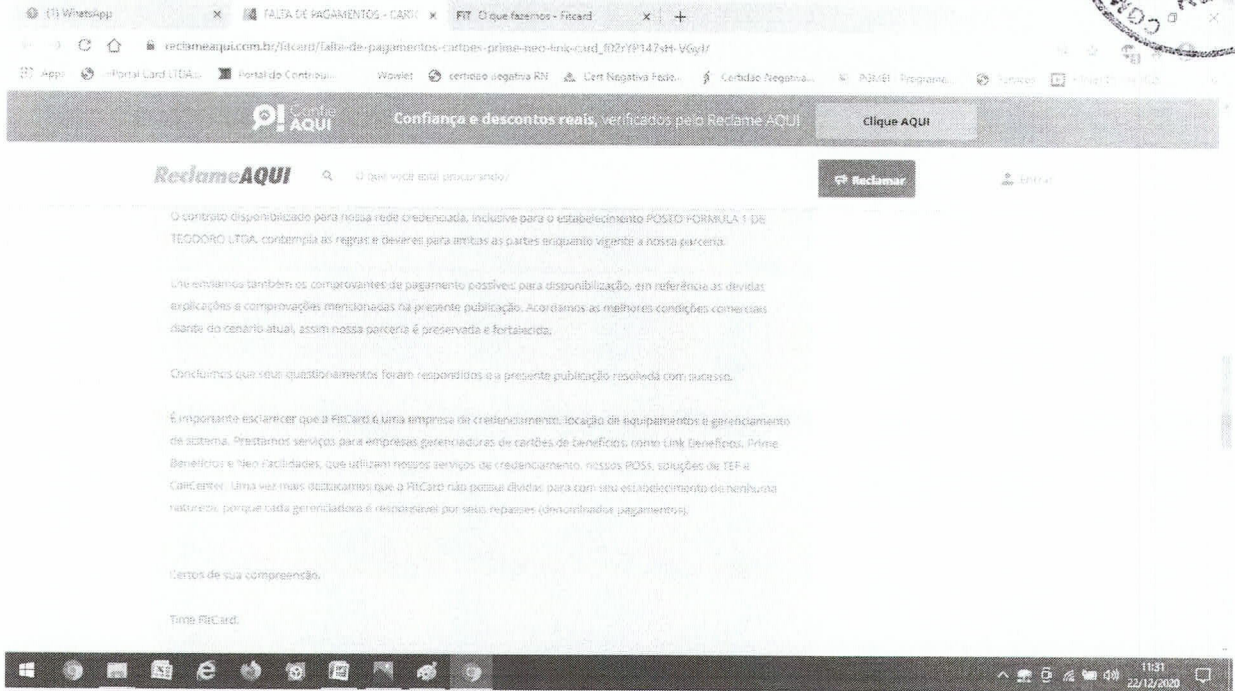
(1) WhatsApp
FALTA DE PAGAMENTOS - CARTÕ
FIT O que fazemos - Fitcard
reclameaqui.com.br/fitcard/falta-de-pagamentos-cartoes-prime-neo-link-card_fI2rYP147sH-VGyl/
Apps
Portal Card LTDA...
Portal do Contribu...
Wowlet
certidao negativa RN
Cert Negativa Fede...
Certidao Negativa...
PGMEI - Programa...
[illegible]
Confie AQUI
Confiança e descontos reais, verificados pelo Reclame AQUI
Clique AQUI
ReclameAQUI
O que você está procurando?
Reclamar
Entrar

O contrato disponibilizado para nossa rede credenciada, inclusive para o estabelecimento POSTO FORMULA 1 DE TEODORO LTDA, contempla as regras e deveres para ambas as partes enquanto vigente a nossa parceria.

Lhe enviamos também os comprovantes de pagamento possíveis para disponibilização, em referência às devidas explicações e comprovações mencionadas na presente publicação. Acordamos as melhores condições comerciais diante do cenário atual, assim nossa parceria é preservada e fortalecida.

Concluímos que seus questionamentos foram respondidos e a presente publicação resolvida com sucesso.

É importante esclarecer que a FitCard é uma empresa de credenciamento, locação de equipamentos e gerenciamento de sistema. Prestamos serviços para empresas gerenciadoras de cartões de benefícios, como Link Benefícios, Prime Benefícios e Neo Facilidades, que utilizam nossos serviços de credenciamento, nossos POSs, soluções de TEF e CallCenter. Uma vez mais destacamos que a FitCard não possui dívidas para com seu estabelecimento de nenhuma natureza, porque cada gerenciadora é responsável por seus repasses (denominados pagamentos).

Certos de sua compreensão,

Time FitCard.

11:31
22/12/2020